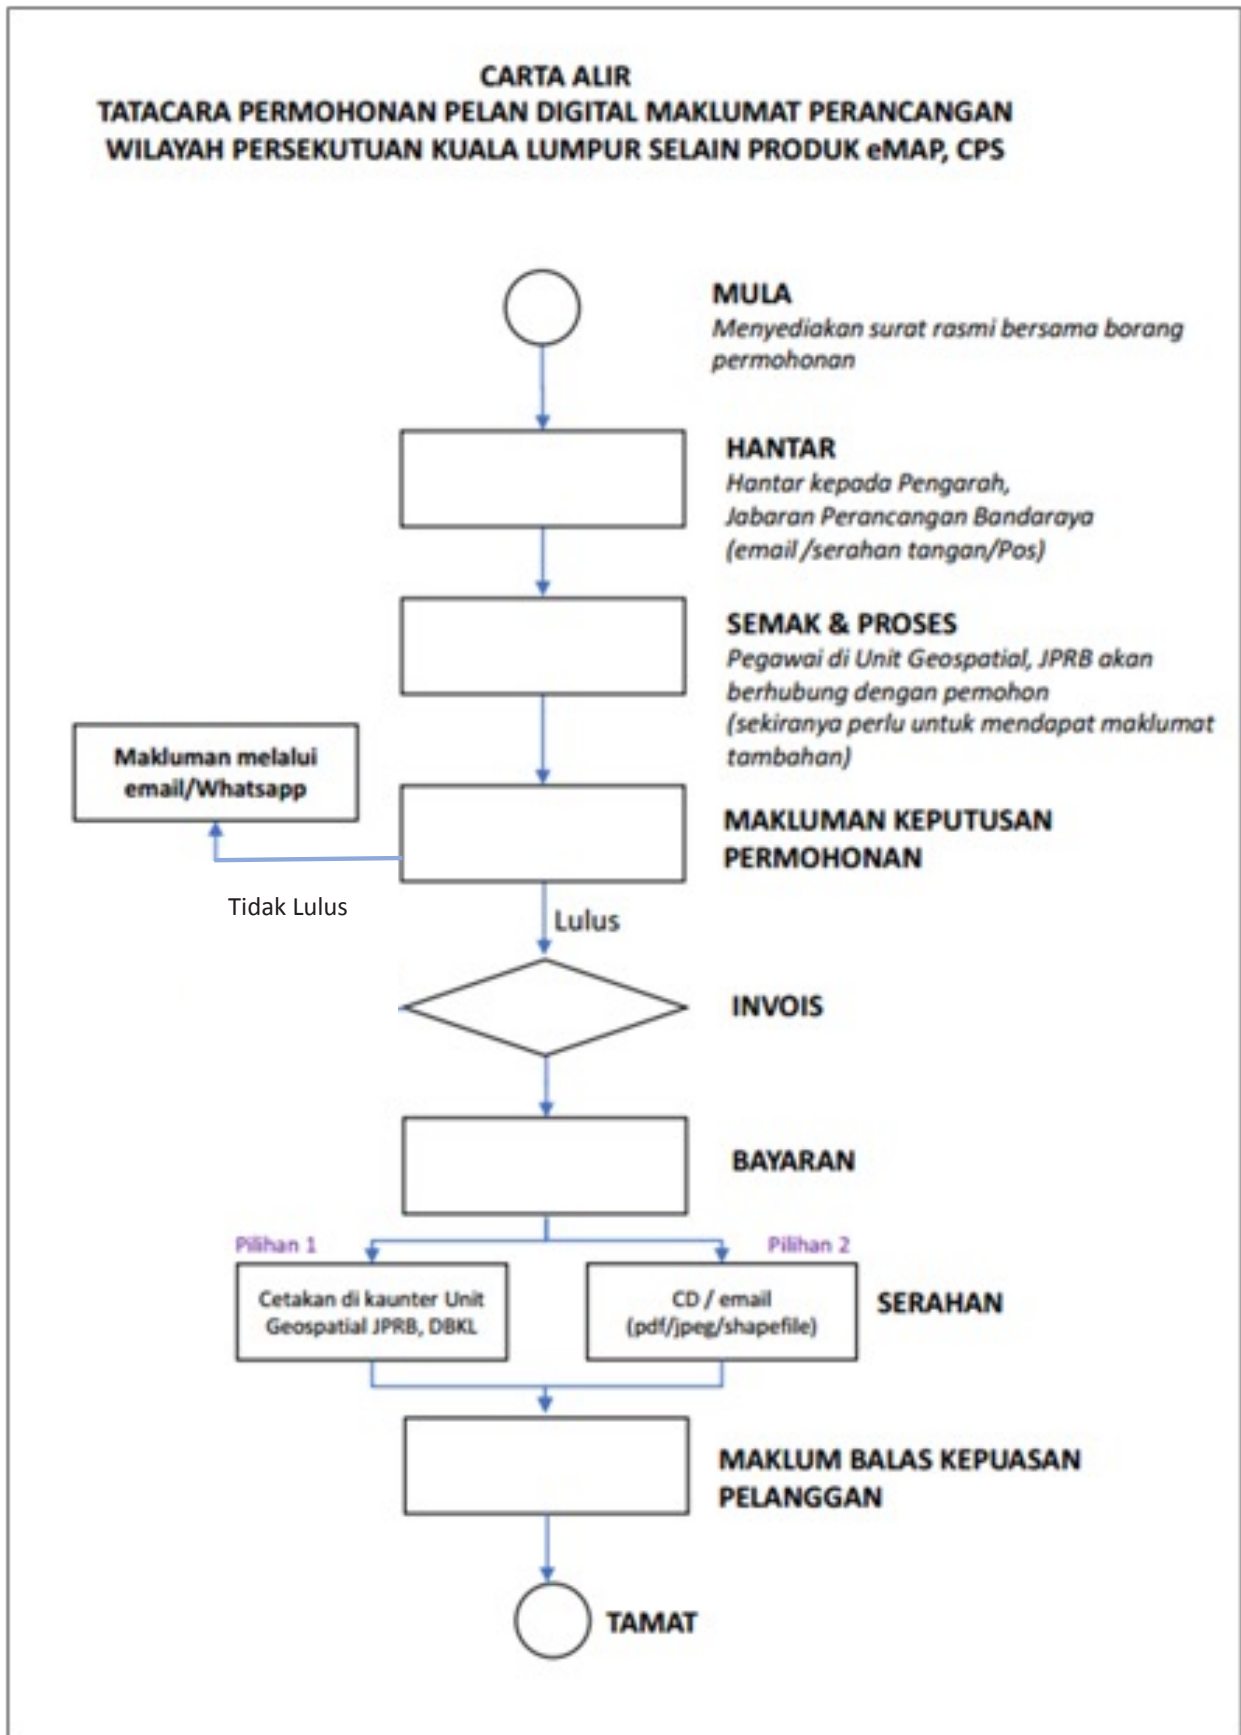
CARTA ALIR
TATACARA PERMOHONAN PELAN DIGITAL MAKLUMAT PERANCANGAN WILAYAH PERSEKUTUAN KUALA LUMPUR SELAIN PRODUK eMAP, CPS

MULA
Menyediakan surat rasmi bersama borang permohonan

HANTAR
Hantar kepada Pengarah, Jabaran Perancangan Bandaraya (email /serahan tangan/Pos)

SEMAK & PROSES
Pegawai di Unit Geospatial, JPRB akan berhubung dengan pemohon (sekiranya perlu untuk mendapat maklumat tambahan)

Makluman melalui email/Whatsapp

MAKLUMAN KEPUTUSAN PERMOHONAN

Tidak Lulus

Lulus

INVOIS

BAYARAN

Pilihan 1

Pilihan 2

Cetakan di kaunter Unit Geospatial JPRB, DBKL

CD / email (pdf/jpeg/shapefile)

SERAHAN

MAKLUM BALAS KEPUASAN PELANGGAN

TAMAT